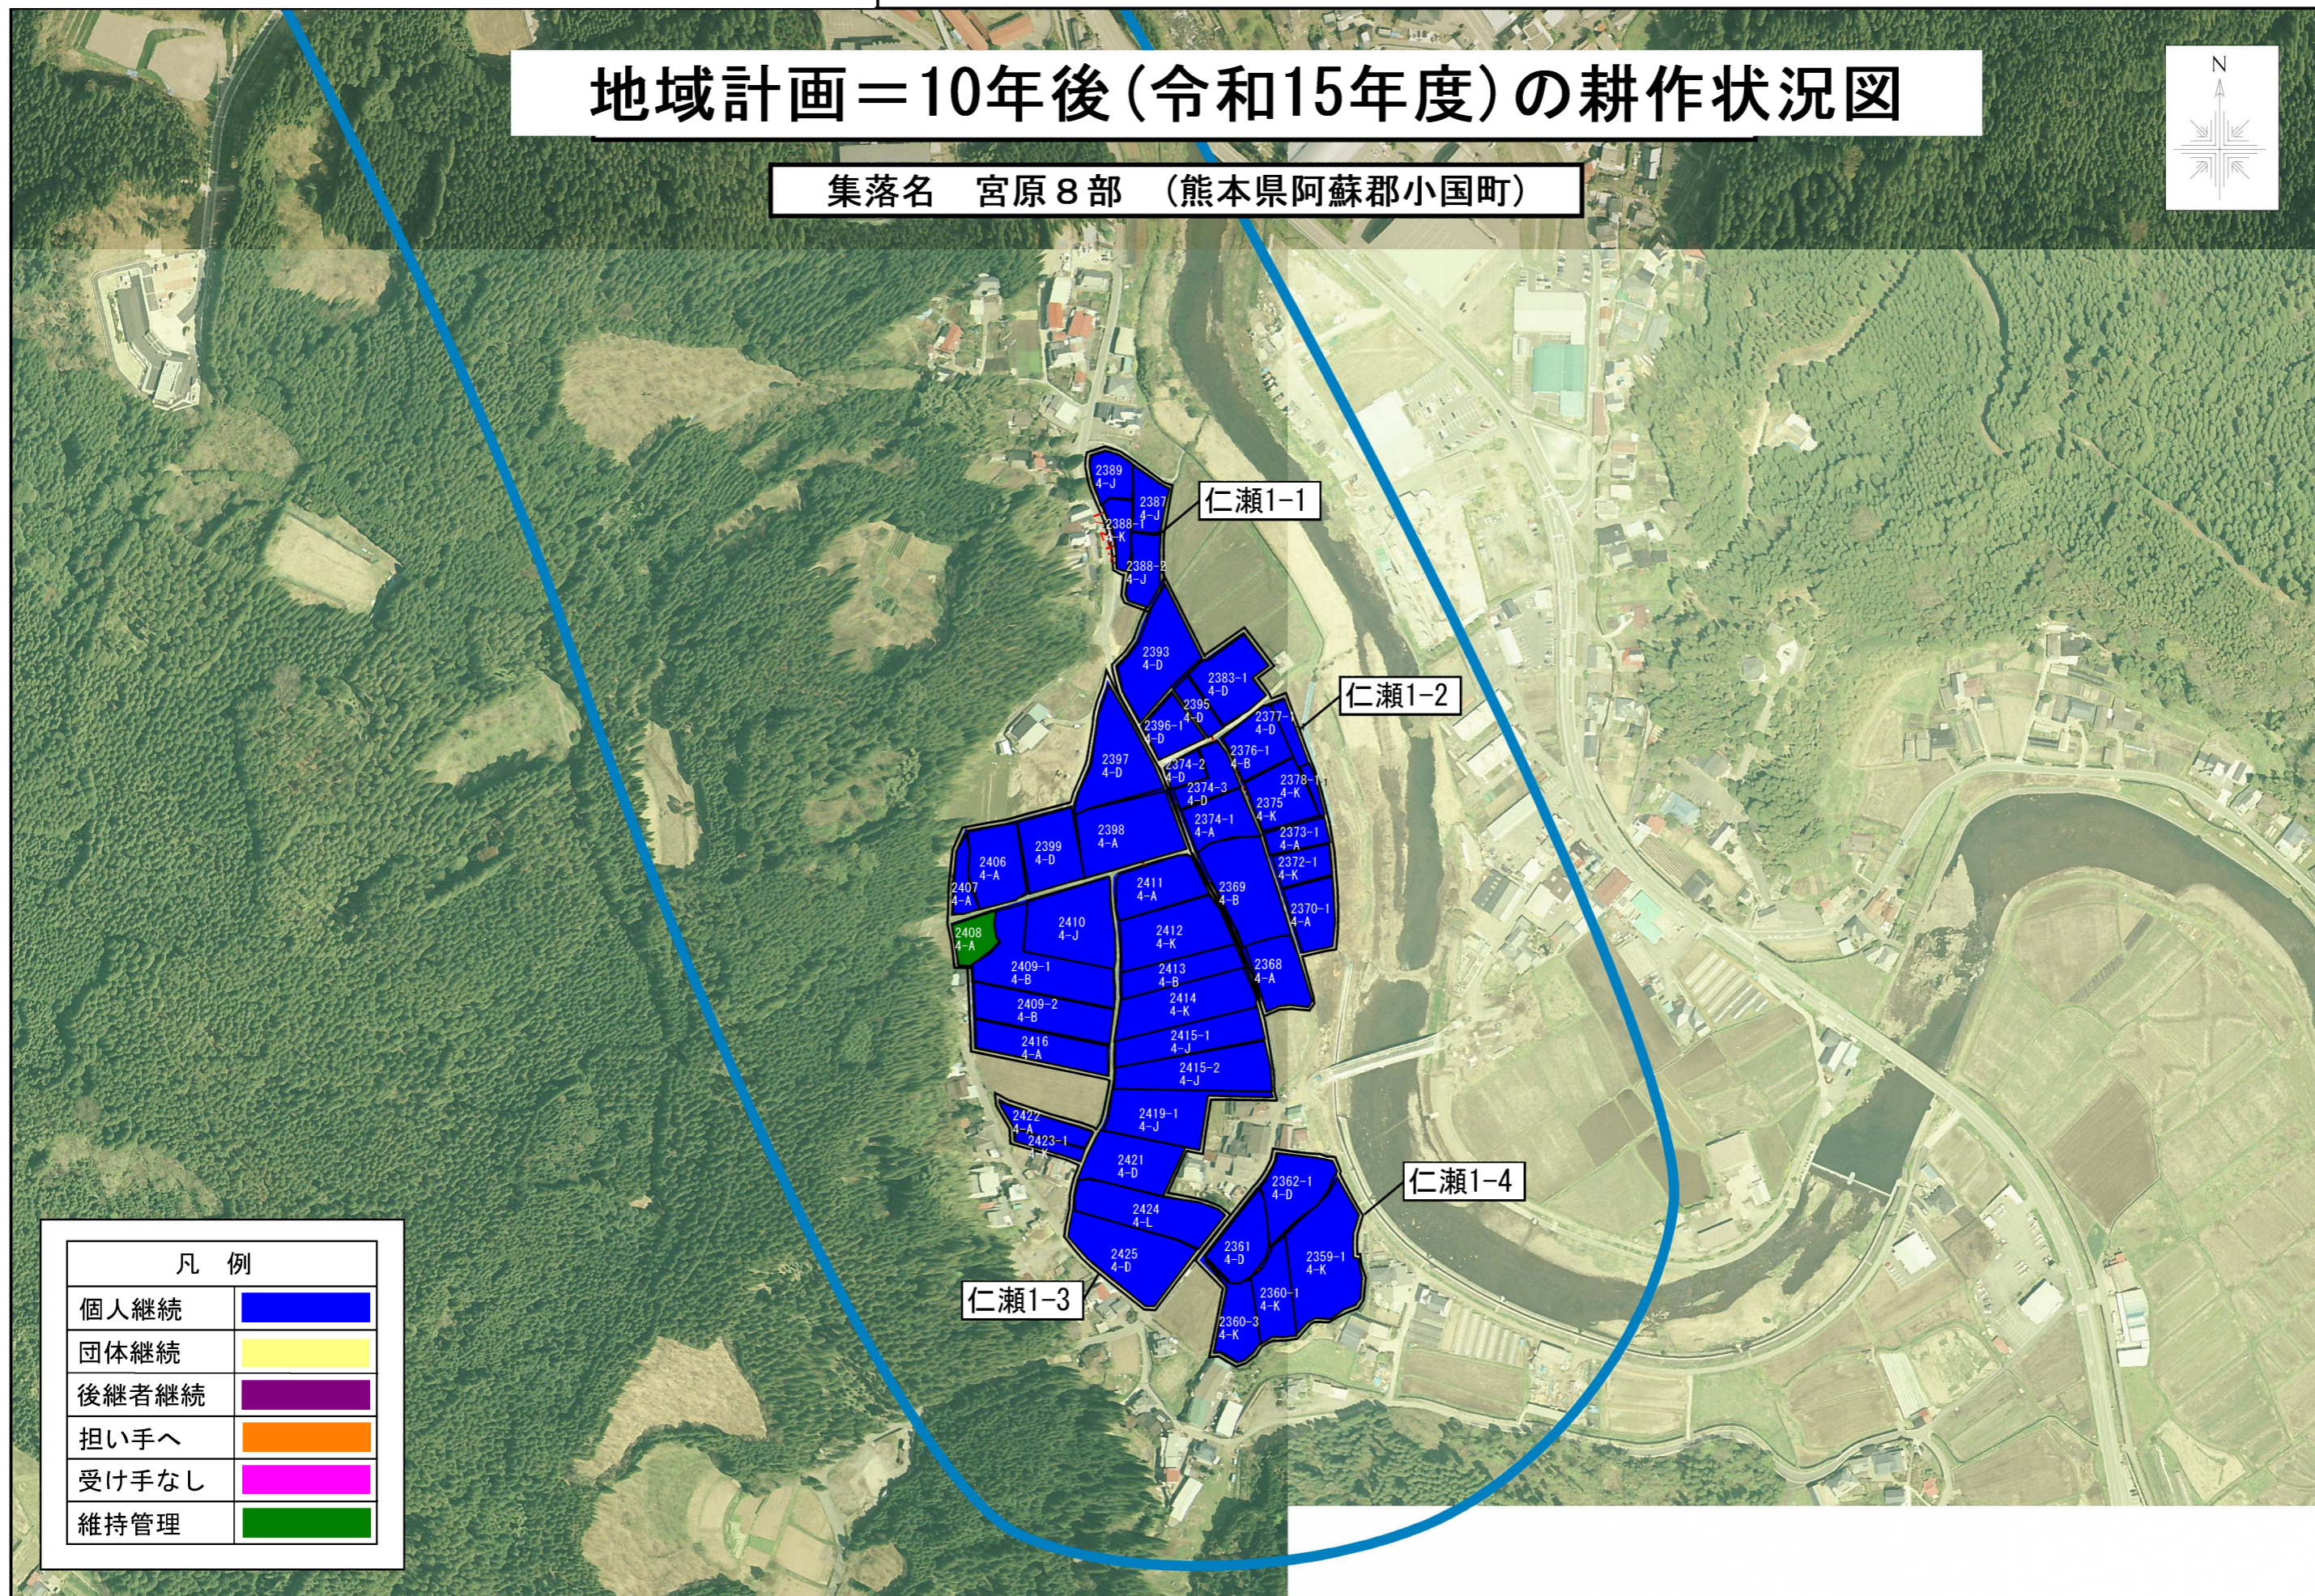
地域計画＝10年後（令和15年度）の耕作状況図

集落名　宮原８部　（熊本県阿蘇郡小国町）

N

仁瀬1-1

2389 4-J
2387 4-J
2388-1 4-K
2388-2 4-J

仁瀬1-2

2393 4-D
2383-1 4-D
2395 4-D
2396-1 4-D
2377 4-D
2397 4-D
2374-2 4-D
2376-1 4-B
2374-3 4-D
2378-1 4-K
2375 4-K
2374-1 4-A
2373-1 4-A
2398 4-A
2372-1 4-K
2406 4-A
2399 4-D
2411 4-A
2369 4-B
2370-1 4-A
2407 4-A
2410 4-J
2412 4-K
2408 4-A
2409-1 4-B
2413 4-B
2368 4-A
2414 4-K
2409-2 4-B
2415-1 4-J
2416 4-A
2415-2 4-J
2422 4-A
2419-1 4-J
2423-1
2421 4-D
2362-1 4-D

仁瀬1-4

2424 4-L
2361 4-D
2359-1 4-K
2425 4-D
2360-1 4-K
2360-3 4-K

仁瀬1-3

| 凡　例 | |
|---|---|
| 個人継続 | |
| 団体継続 | |
| 後継者継続 | |
| 担い手へ | |
| 受け手なし | |
| 維持管理 | |